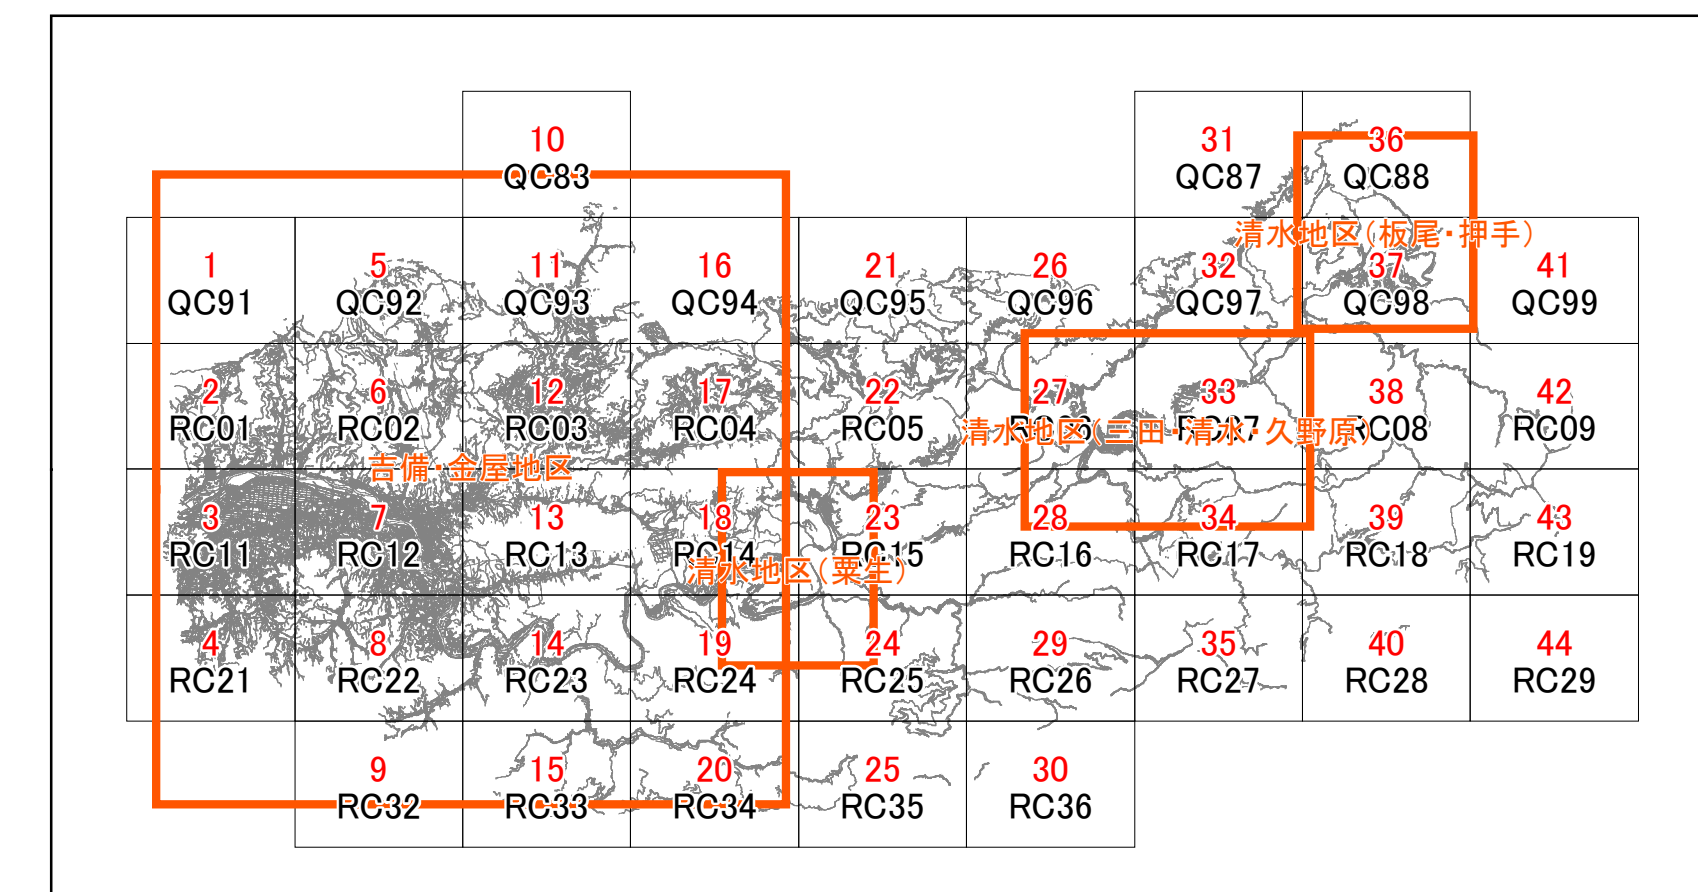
10
QC83

31
QC87

36
QC88

清水地区（板尾・押手）

1
QC91

5
QC92

11
QC93

16
QC94

21
QC95

26
QC96

32
QC97

37
QC98

41
QC99

2
RC01

6
RC02

12
RC03

17
RC04

22
RC05

27
RC06

33
RC07

38
RC08

42
RC09

清水地区（三田・清水・久野原）

吉備・金屋地区

3
RC11

7
RC12

13
RC13

18
RC14

23
RC15

28
RC16

34
RC17

39
RC18

43
RC19

清水地区（粟生）

4
RC21

8
RC22

14
RC23

19
RC24

24
RC25

29
RC26

35
RC27

40
RC28

44
RC29

9
RC32

15
RC33

20
RC34

25
RC35

30
RC36